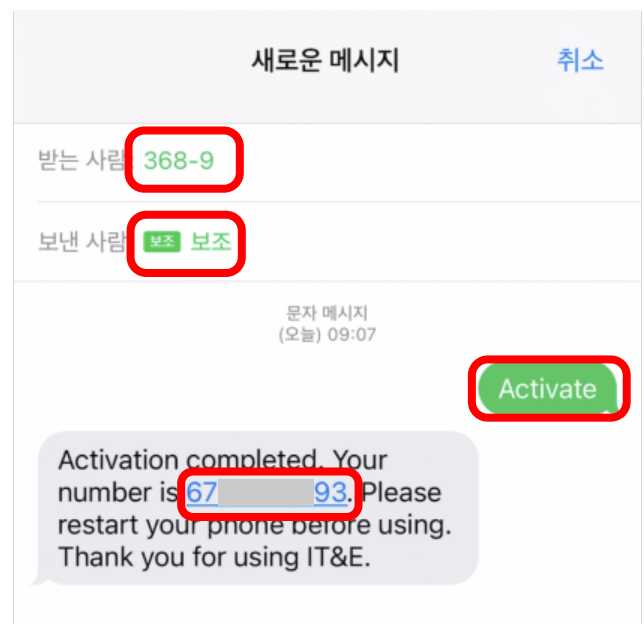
새로운 메시지

취소

받는 사람: 368-9

보낸 사람: 보조 보조

문자 메시지
(오늘) 09:07

Activate

Activation completed. Your number is 67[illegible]93. Please restart your phone before using. Thank you for using IT&E.